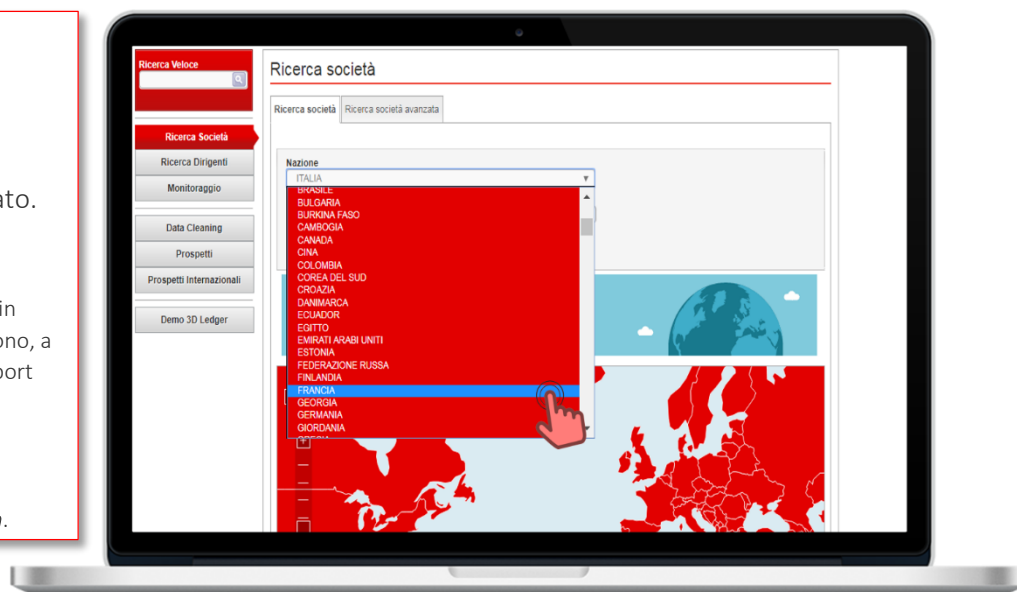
ato.

in
ono, a
port

).

Ricerca Veloce

Ricerca Società
Ricerca Dirigenti
Monitoraggio

Data Cleaning
Prospetti
Prospetti Internazionali

Demo 3D Ledger

Ricerca società

Ricerca società | Ricerca società avanzata

Nazione
ITALIA

BRASILE
BULGARIA
BURKINA FASO
CAMBOGIA
CANADA
CINA
COLOMBIA
COREA DEL SUD
CROAZIA
DANIMARCA
ECUADOR
EGITTO
EMIRATI ARABI UNITI
ESTONIA
FEDERAZIONE RUSSA
FINLANDIA
FRANCIA
GEORGIA
GERMANIA
GIORDANIA